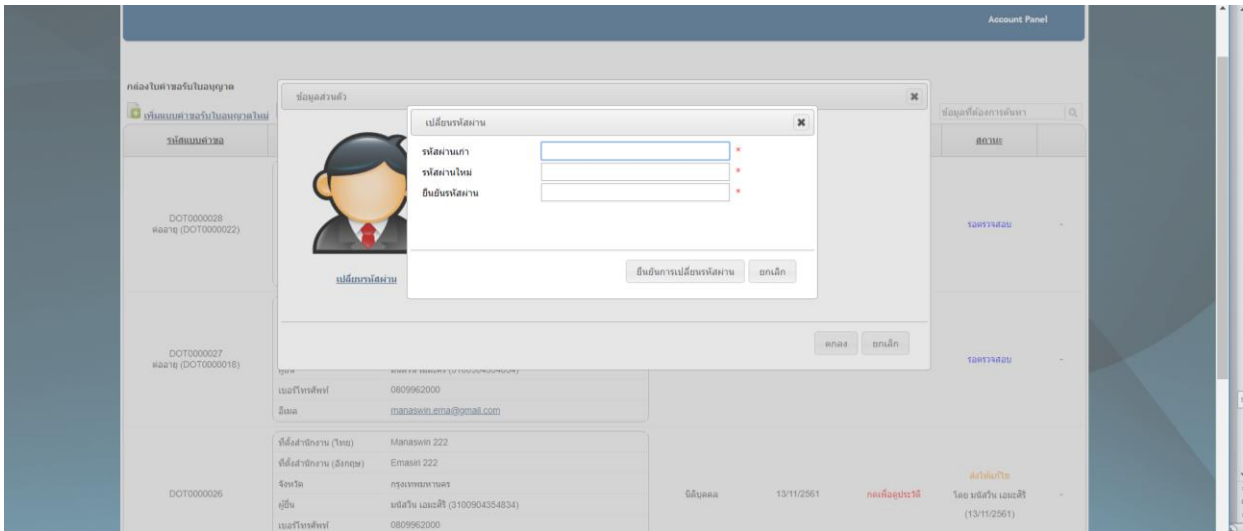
Account Panel

กล่องใบคำขอรับใบอนุญาต

เพิ่มแบบคำขอรับใบอนุญาตใหม่

ข้อมูลที่ต้องการค้นหา

| รหัสแบบคำขอ | | สถานะ | |
|---|---|---|---|
| DOT0000028 ต่ออายุ (DOT0000022) | | รอตรวจสอบ | - |
| DOT0000027 ต่ออายุ (DOT0000018) | | รอตรวจสอบ | - |
| DOT0000026 | | ส่งให้แก้ไข โดย มนัสวิน เอมะศิริ (13/11/2561) | - |

เบอร์โทรศัพท์ 0809962000
อีเมล manaswin.ema@gmail.com

ที่ตั้งสำนักงาน (ไทย) Manaswin 222
ที่ตั้งสำนักงาน (อังกฤษ) Emasiri 222
จังหวัด กรุงเทพมหานคร
ผู้ยื่น มนัสวิน เอมะศิริ (3100904354834)
เบอร์โทรศัพท์ 0809962000

นิติบุคคล 13/11/2561 กดเพื่อดูประวัติ

ข้อมูลส่วนตัว

เปลี่ยนรหัสผ่าน

ตกลง ยกเลิก

เปลี่ยนรหัสผ่าน

รหัสผ่านเก่า *
รหัสผ่านใหม่ *
ยืนยันรหัสผ่าน *

ยืนยันการเปลี่ยนรหัสผ่าน ยกเลิก